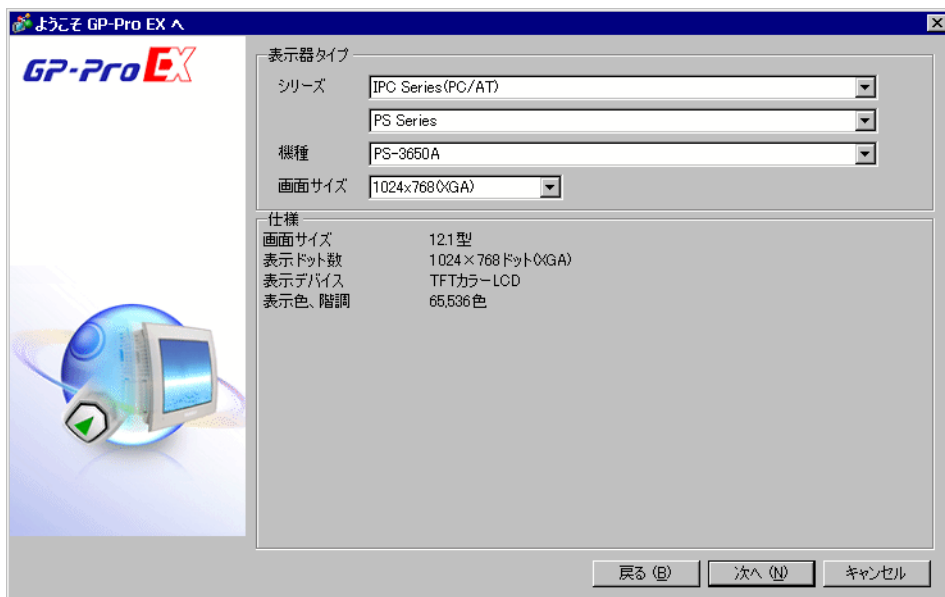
ようこそ GP-Pro EX へ

GP-Pro EX

表示器タイプ

シリーズ IPC Series(PC/AT)

PS Series

機種 PS-3650A

画面サイズ 1024x768(XGA)

仕様

画面サイズ 12.1型
表示ドット数 1024×768ドット(XGA)
表示デバイス TFTカラーLCD
表示色、階調 65,536色

戻る (B) 次へ (N) キャンセル